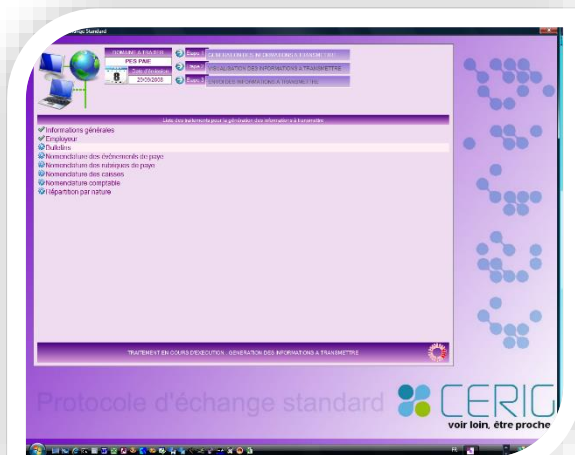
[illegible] Standard

DOMAINE A TRAITER
PES PAIE
Date d'extraction
25/09/2008

Etape 1 GENERATION DES INFORMATIONS A TRANSMETTRE
Etape 2 VISUALISATION DES INFORMATIONS A TRANSMETTRE
Etape 3 ENVOI DES INFORMATIONS A TRANSMETTRE

Liste des traitements pour la génération des informations à transmettre

Informations générales
Employeur
Bulletins
Nomenclature des événements de paye
Nomenclature des rubriques de paye
Nomenclature des caisses
Nomenclature comptable
Répartition par nature

TRAITEMENT EN COURS D'EXECUTION : GENERATION DES INFORMATIONS A TRANSMETTRE

Protocole d'échange standard

CERIG
voir loin, être proche